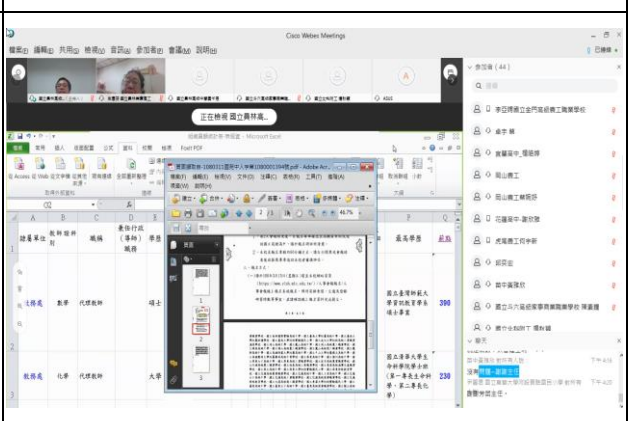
Cisco Webex Meetings

檔案(F) 編輯(E) 共用(S) 檢視(V) 音訊(A) 參加者(P) 會議(M) 說明(H)

已連線

正在檢視 國立員林高...

參加者 (44)

李臣禎國立金門高級農工職業學校

虎尾高工何丰新

國立斗六高級家事商業職業學校 陳蕙禮

聊天

代課教師 數學 碩士

國立臺灣師範大學資訊教育系碩士畢業

390

化學 代課教師 大學

國立清華大學生命科學系、第二專長化學

230

建屬單位 教師登科 職稱 兼任行政(導師)職務 學歷 最高學歷 薪點

46.7%